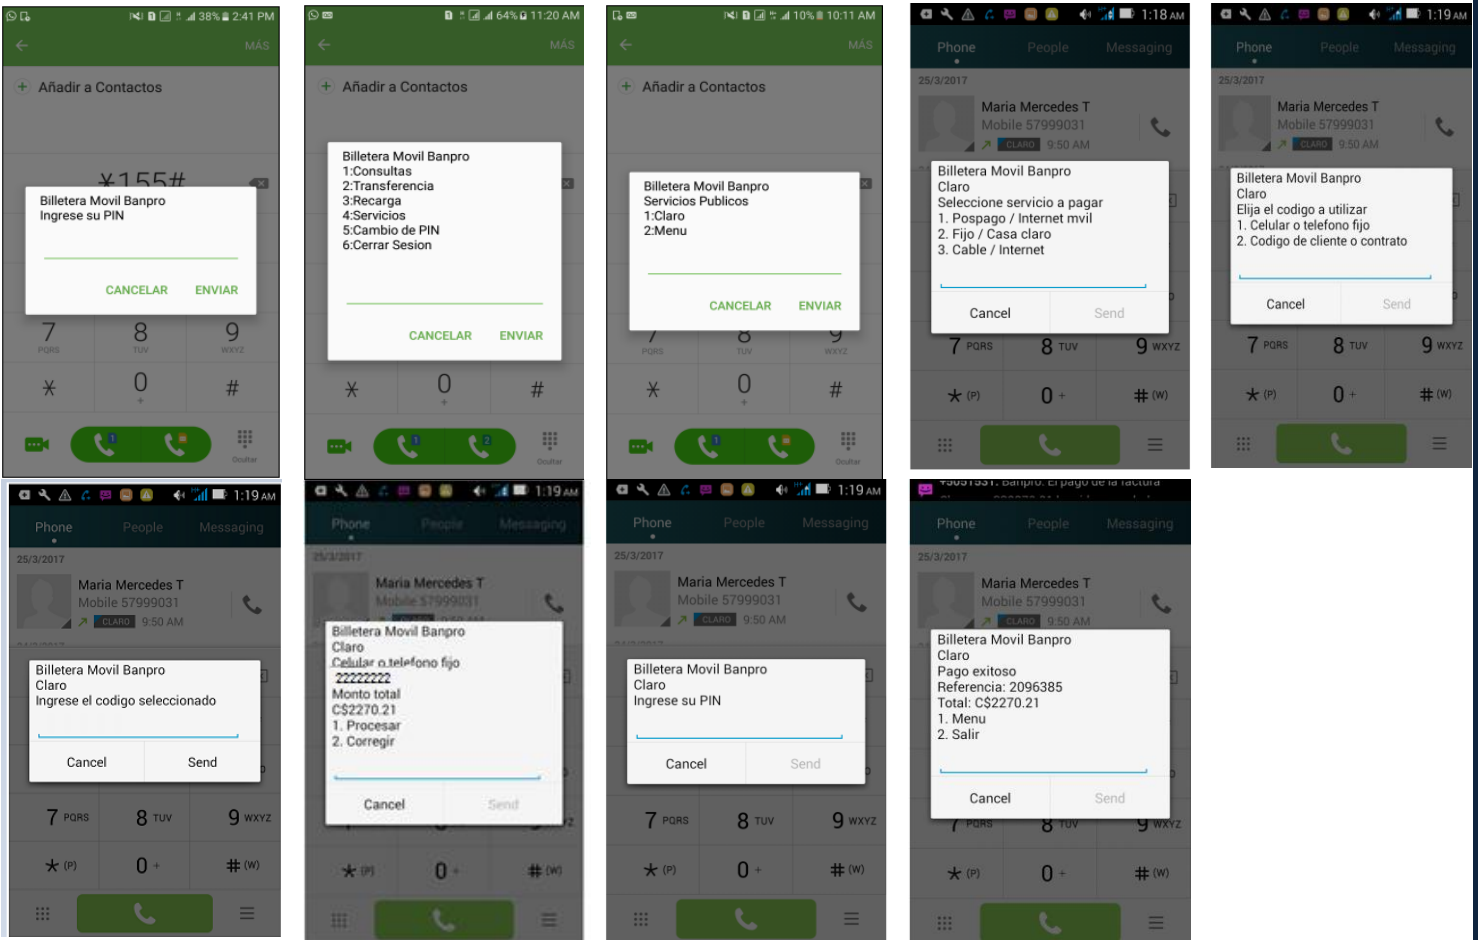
38% 2:41 PM
MÁS
Añadir a Contactos
*155#
Billetera Movil Banpro
Ingrese su PIN
CANCELAR ENVIAR
7 PQRS 8 TUV 9 WXYZ
* 0 + #
Ocultar

64% 11:20 AM
MÁS
Añadir a Contactos
Billetera Movil Banpro
1:Consultas
2:Transferencia
3:Recarga
4:Servicios
5:Cambio de PIN
6:Cerrar Sesion
CANCELAR ENVIAR
* 0 + #
Ocultar

10% 10:11 AM
MÁS
Añadir a Contactos
Billetera Movil Banpro
Servicios Publicos
1:Claro
2:Menu
CANCELAR ENVIAR
PQRS TUV WXYZ
* 0 + #
Ocultar

1:18 AM
Phone People Messaging
25/3/2017
Maria Mercedes T
Mobile 57999031
CLARO 9:50 AM
Billetera Movil Banpro
Claro
Seleccione servicio a pagar
1. Pospago / Internet mvil
2. Fijo / Casa claro
3. Cable / Internet
Cancel Send
7 PQRS 8 TUV 9 WXYZ
* (P) 0 + # (W)

1:19 AM
Phone People Messaging
25/3/2017
Maria Mercedes T
Mobile 57999031
CLARO 9:50 AM
Billetera Movil Banpro
Claro
Elija el codigo a utilizar
1. Celular o telefono fijo
2. Codigo de cliente o contrato
Cancel Send
7 PQRS 8 TUV 9 WXYZ
* (P) 0 + # (W)

1:19 AM
Phone People Messaging
25/3/2017
Maria Mercedes T
Mobile 57999031
CLARO 9:50 AM
Billetera Movil Banpro
Claro
Ingrese el codigo seleccionado
Cancel Send
7 PQRS 8 TUV 9 WXYZ
* (P) 0 + # (W)

1:19 AM
Phone People Messaging
25/3/2017
Maria Mercedes T
Mobile 57999031
Billetera Movil Banpro
Claro
Celular o telefono fijo
22222222
Monto total
C$2270.21
1. Procesar
2. Corregir
Cancel Send
* (P) 0 + # (W)

1:19 AM
Phone People Messaging
25/3/2017
Maria Mercedes T
Mobile 57999031
CLARO 9:50 AM
Billetera Movil Banpro
Claro
Ingrese su PIN
Cancel Send
7 PQRS 8 TUV 9 WXYZ
* (P) 0 + # (W)

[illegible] Banpro. El pago de la factura
Phone People Messaging
25/3/2017
Maria Mercedes T
Mobile 57999031
CLARO 9:50 AM
Billetera Movil Banpro
Claro
Pago exitoso
Referencia: 2096385
Total: C$2270.21
1. Menu
2. Salir
Cancel Send
7 PQRS 8 TUV 9 WXYZ
* (P) 0 + # (W)